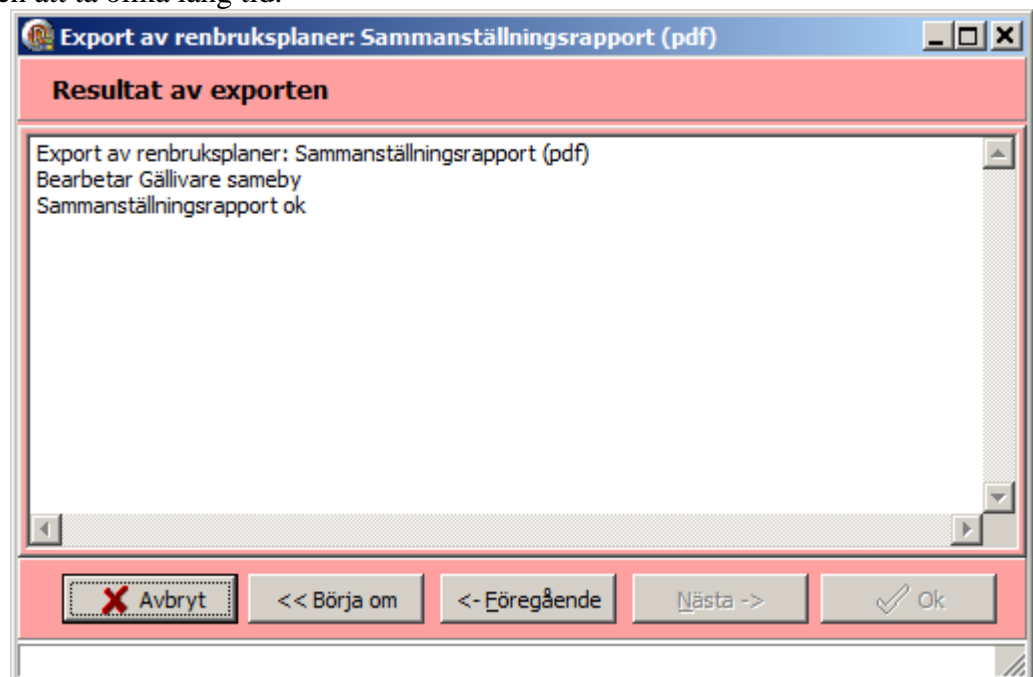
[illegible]

Export av renbruksplaner: Sammanställningsrapport (pdf)

Resultat av exporten

Export av renbruksplaner: Sammanställningsrapport (pdf)
Bearbetar Gällivare sameby
Sammanställningsrapport ok

Avbryt
<< Börja om
<- Föregående
Nästa ->
Ok